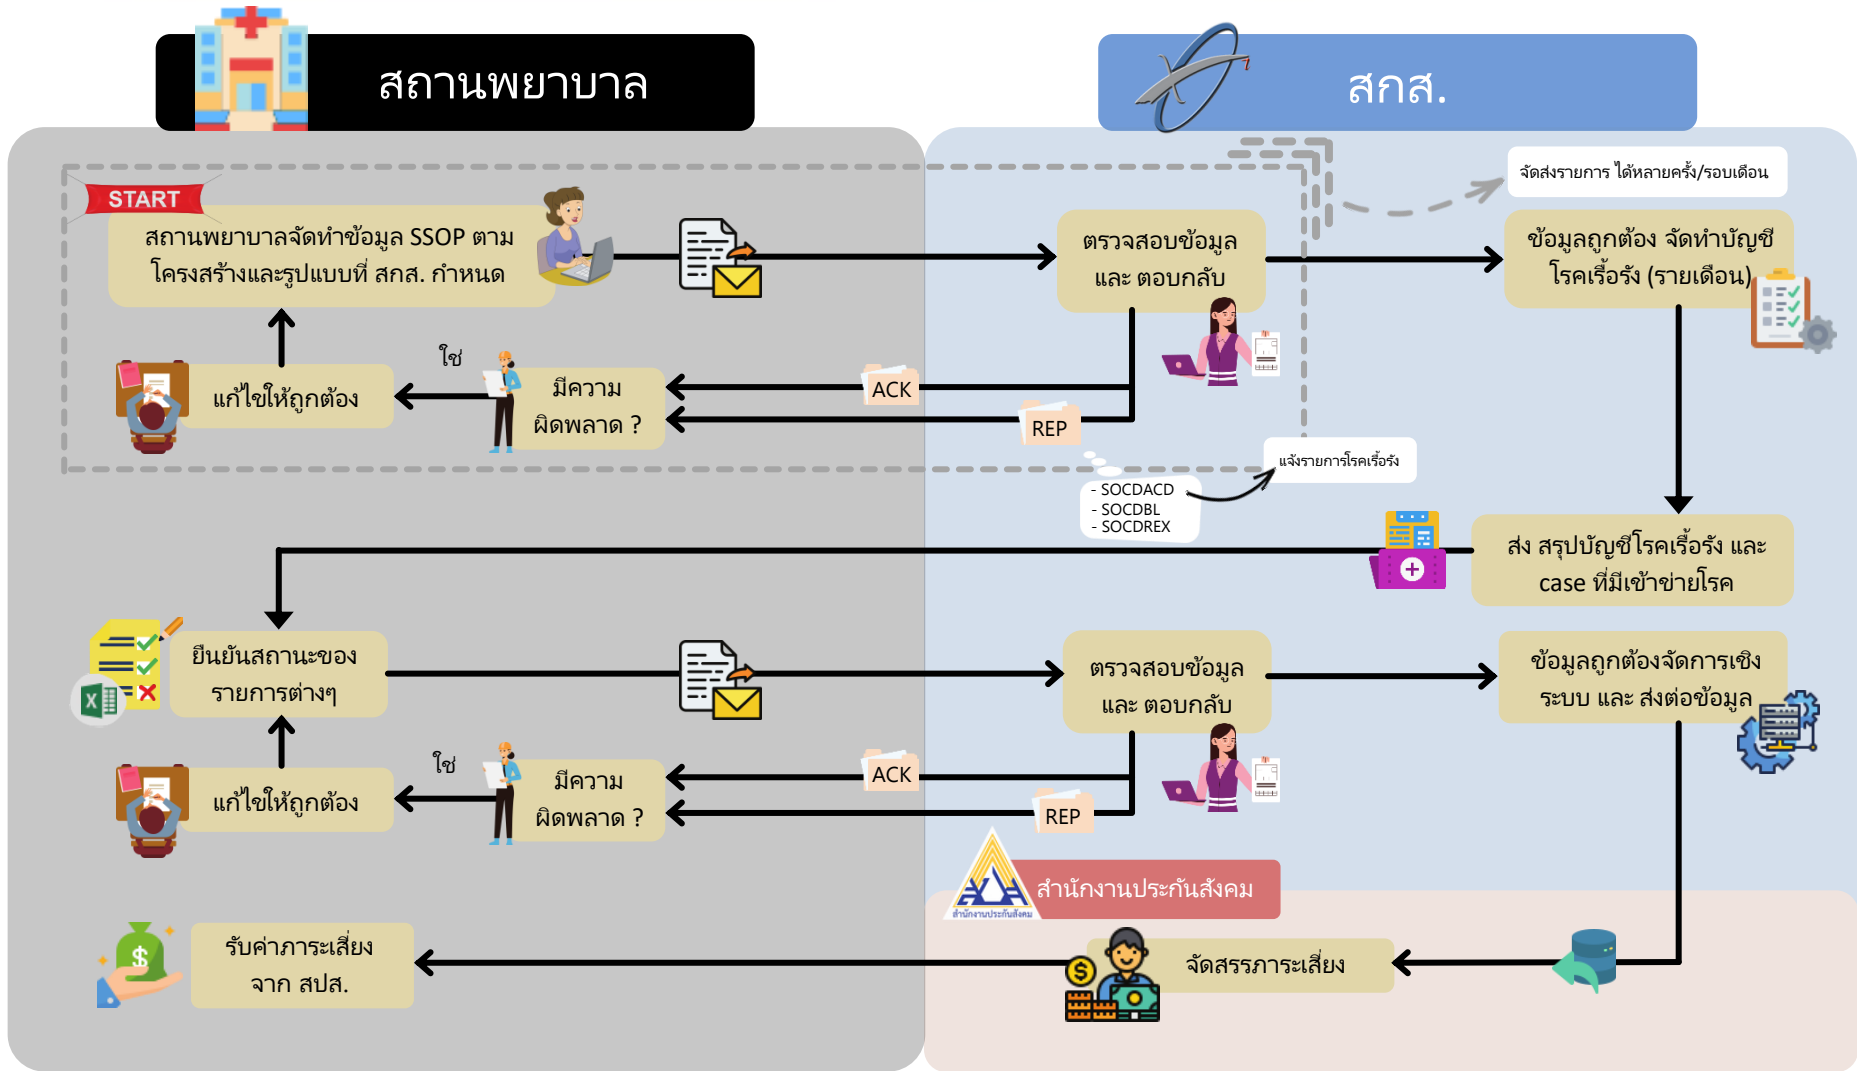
สถานพยาบาล

สกส.

START

สถานพยาบาลจัดทำข้อมูล SSOP ตามโครงสร้างและรูปแบบที่ สกส. กำหนด

ตรวจสอบข้อมูล และ ตอบกลับ

จัดส่งรายการ ได้หลายครั้ง/รอบเดือน

ข้อมูลถูกต้อง จัดทำบัญชีโรคเรื้อรัง (รายเดือน)

ใช่

แก้ไขให้ถูกต้อง

มีความผิดพลาด ?

ACK

REP

แจ้งรายการโรคเรื้อรัง

- SOCDACD
- SOCDBL
- SOCDREX

ส่ง สรุปบัญชีโรคเรื้อรัง และ case ที่มีเข้าข่ายโรค

ยืนยันสถานะของรายการต่างๆ

ตรวจสอบข้อมูล และ ตอบกลับ

ข้อมูลถูกต้องจัดการเชิงระบบ และ ส่งต่อข้อมูล

ใช่

แก้ไขให้ถูกต้อง

มีความผิดพลาด ?

ACK

REP

สำนักงานประกันสังคม

สำนักงานประกันสังคม

รับค่าภาระเสี่ยง จาก สปส.

จัดสรรภาระเสี่ยง